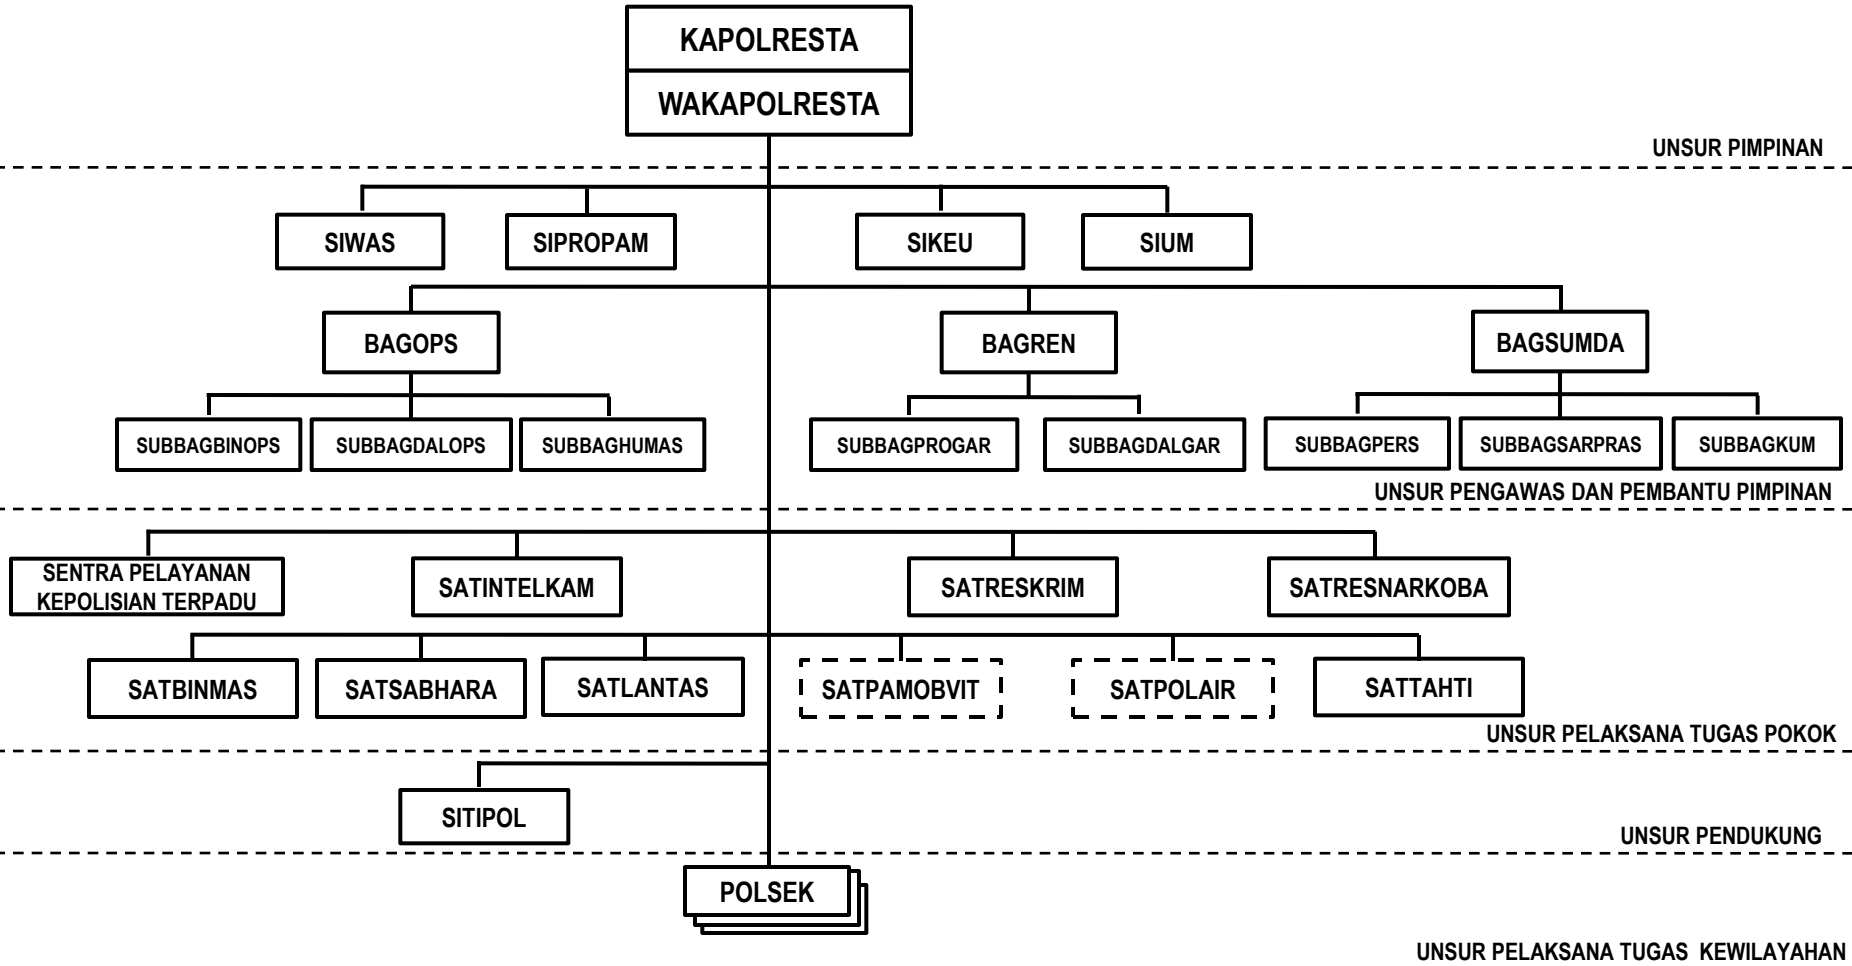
KAPOLRESTA

WAKAPOLRESTA

UNSUR PIMPINAN

SIWAS

SIPROPAM

SIKEU

SIUM

BAGOPS

BAGREN

BAGSUMDA

SUBBAGBINOPS

SUBBAGDALOPS

SUBBAGHUMAS

SUBBAGPROGAR

SUBBAGDALGAR

SUBBAGPERS

SUBBAGSARPRAS

SUBBAGKUM

UNSUR PENGAWAS DAN PEMBANTU PIMPINAN

SENTRA PELAYANAN KEPOLISIAN TERPADU

SATINTELKAM

SATRESKRIM

SATRESNARKOBA

SATBINMAS

SATSABHARA

SATLANTAS

SATPAMOBVIT

SATPOLAIR

SATTAHTI

UNSUR PELAKSANA TUGAS POKOK

SITIPOL

UNSUR PENDUKUNG

POLSEK

UNSUR PELAKSANA TUGAS KEWILAYAHAN